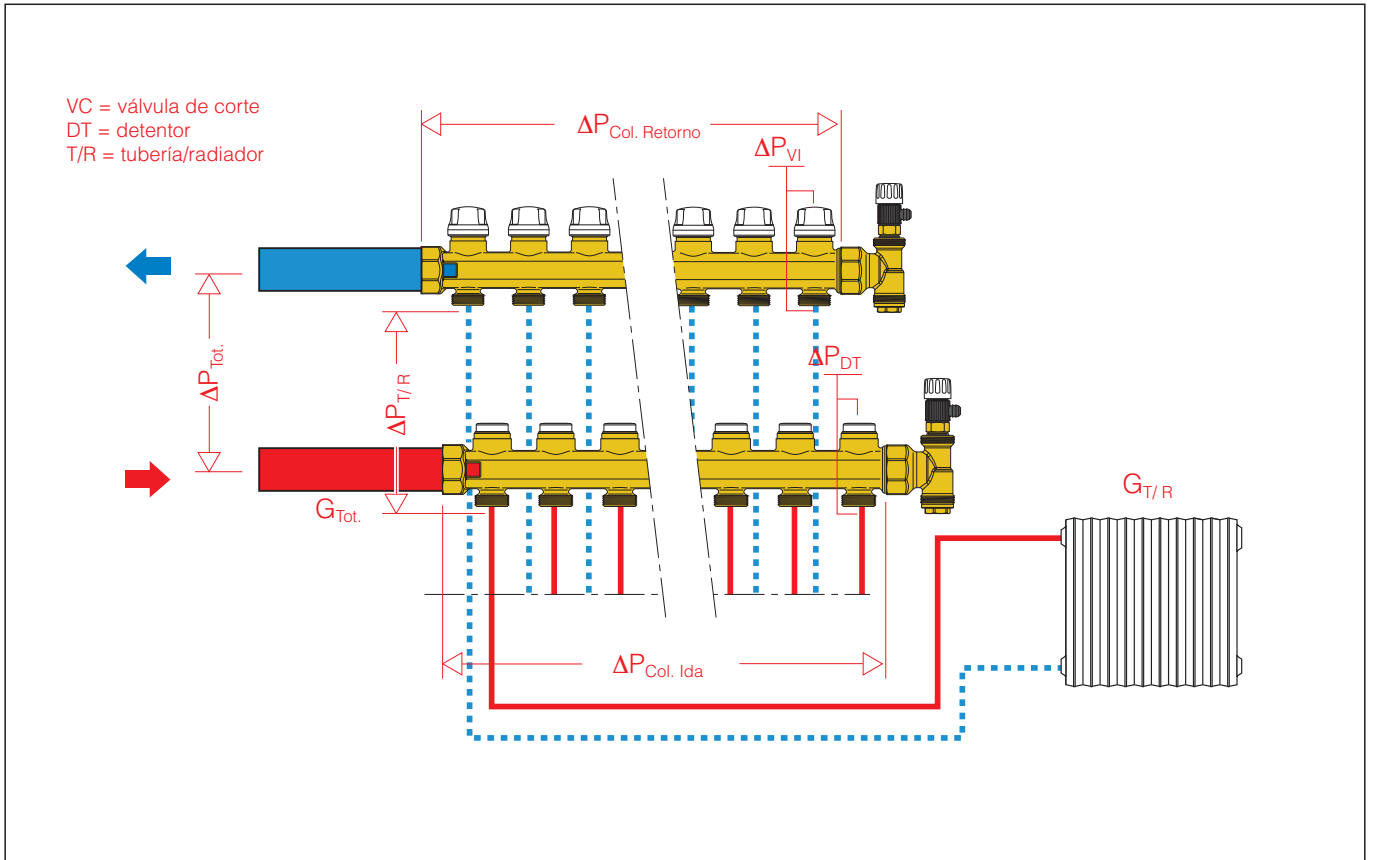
VC = válvula de corte
DT = detentor
T/R = tubería/radiador

$\Delta P_{Col. Retorno}$

$\Delta P_{VI}$

$\Delta P_{Tot.}$

$\Delta P_{T/R}$

$\Delta P_{DT}$

$G_{T/R}$

$G_{Tot.}$

$\Delta P_{Col. Ida}$